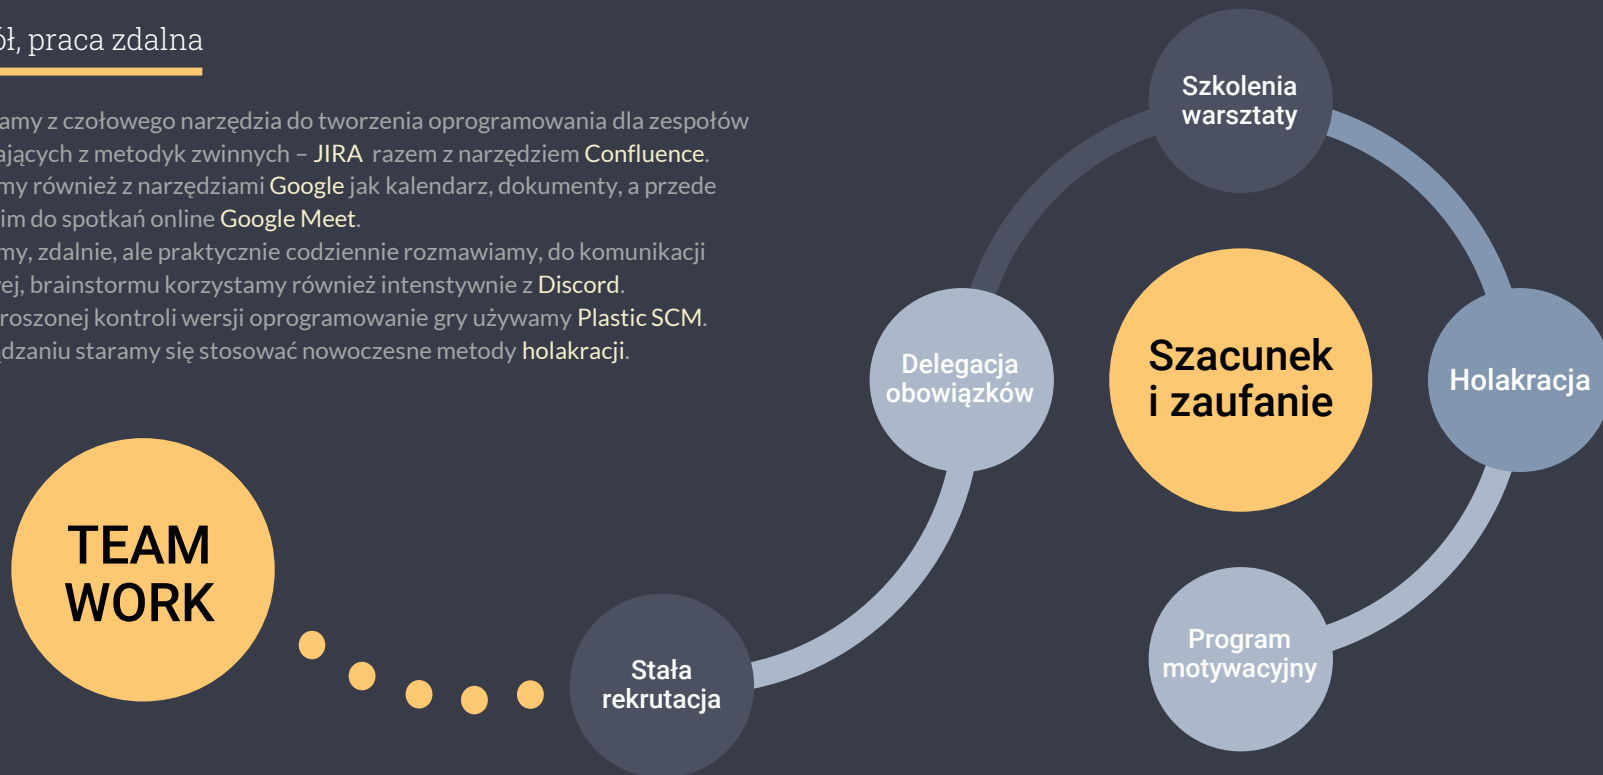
ół, praca zdalna

amy z czołowego narzędzia do tworzenia oprogramowania dla zespołów ających z metodyk zwinnych – JIRA razem z narzędziem Confluence. my również z narzędziami Google jak kalendarz, dokumenty, a przede im do spotkań online Google Meet.
my, zdalnie, ale praktycznie codziennie rozmawiamy, do komunikacji ej, brainstormu korzystamy również intenstywnie z Discord.
roszonej kontroli wersji oprogramowanie gry używamy Plastic SCM.
dzaniu staramy się stosować nowoczesne metody holakracji.

TEAM WORK

Szkolenia warsztaty

Delegacja obowiązków

Szacunek i zaufanie

Holakracja

Program motywacyjny

Stała rekrutacja